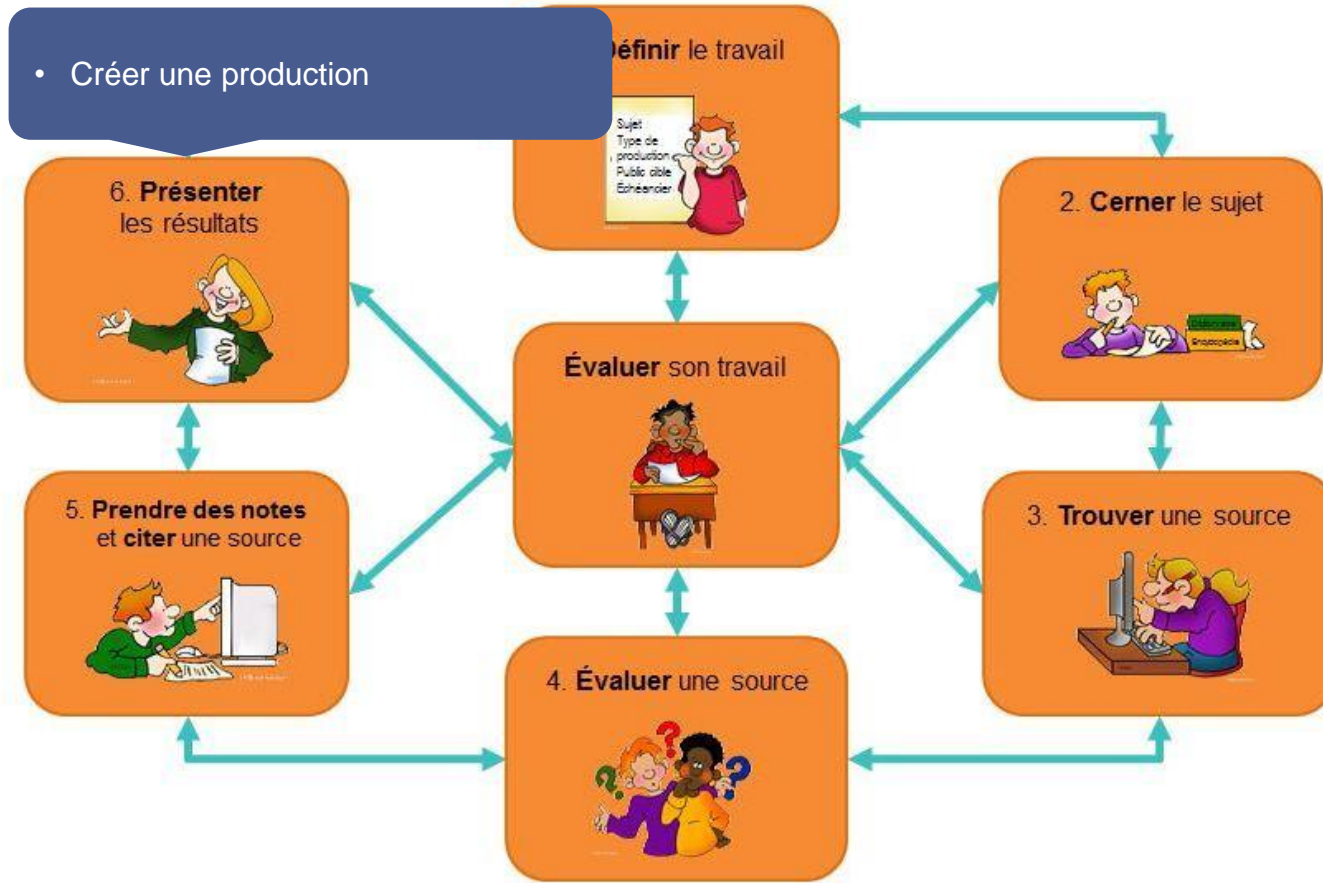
• Créer une production

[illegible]éfinir le travail

Sujet
Type de production
Public cible
Échéancier

6. **Présenter** les résultats

2. **Cerner** le sujet

Dictionnaire
Encyclopédie

**Évaluer** son travail

5. **Prendre des notes** et **citer** une source

3. **Trouver** une source

4. **Évaluer** une source